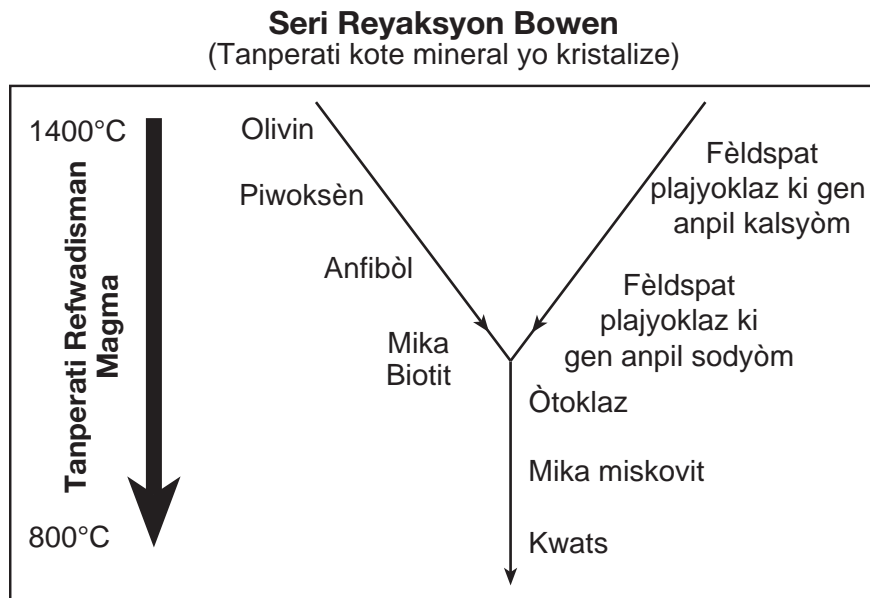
Seri Reyaksyon Bowen
(Tanperati kote mineral yo kristalize)

1400°C

Tanperati Refwadisman Magma

800°C

Olivin

Piwoksèn

Anfibòl

Mika Biotit

Fèldspat plajyoklaz ki gen anpil kalsyòm

Fèldspat plajyoklaz ki gen anpil sodyòm

Òtoklaz

Mika miskovit

Kwats